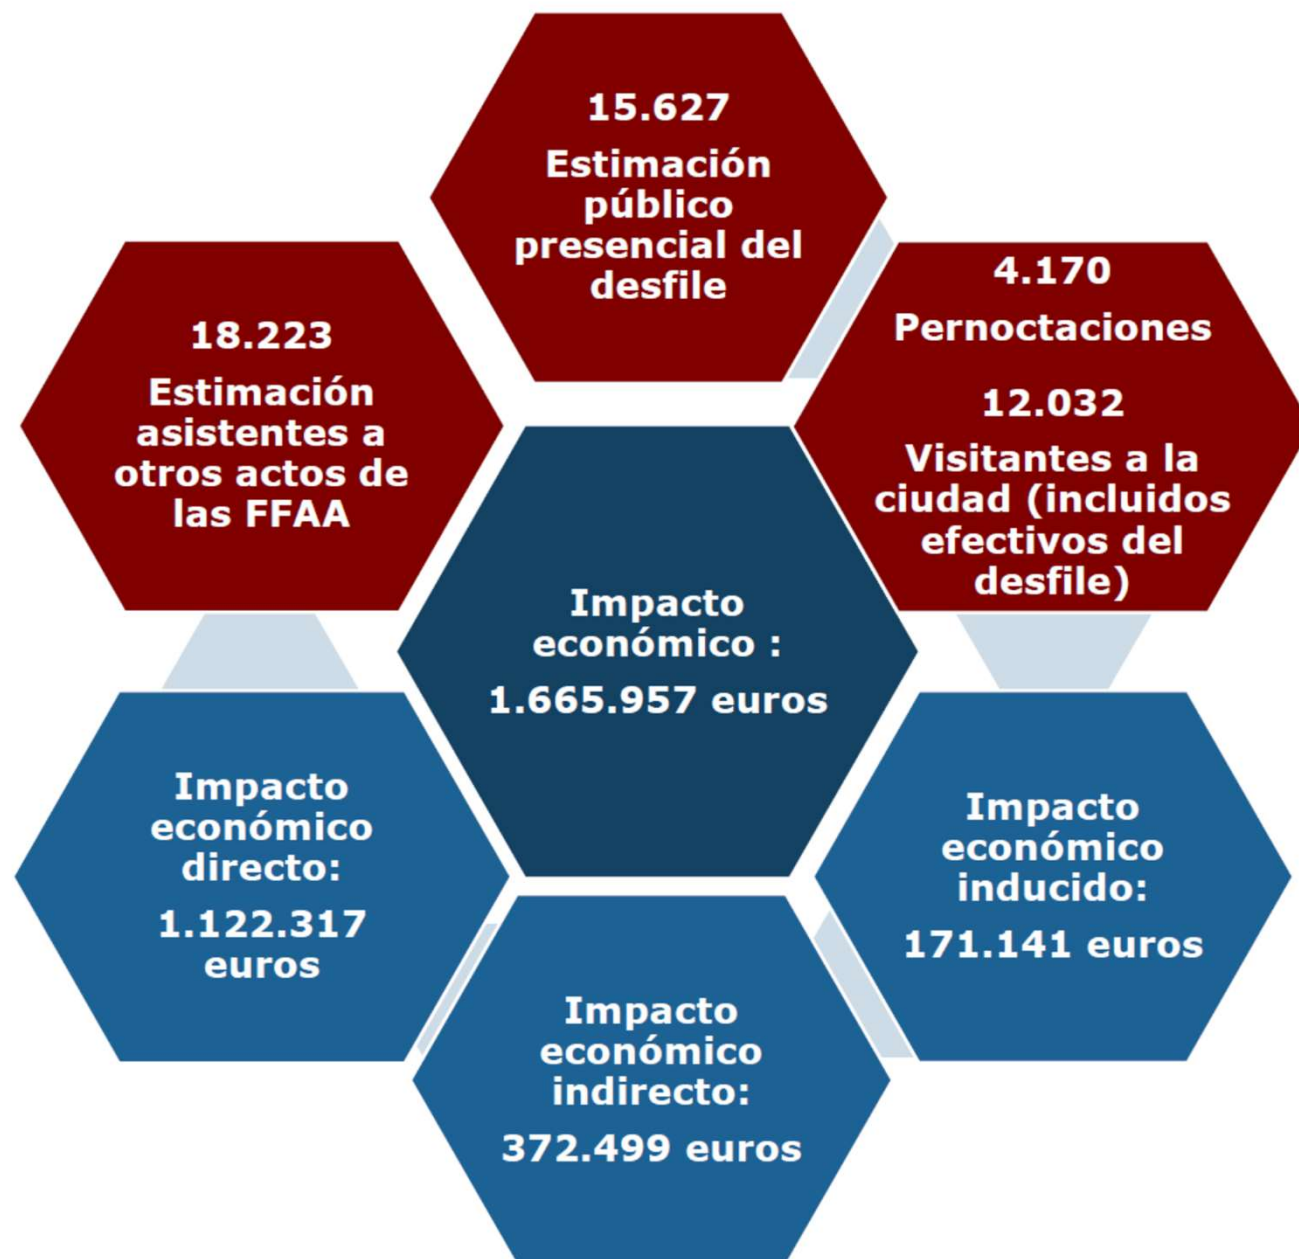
15.627
Estimación público presencial del desfile

18.223
Estimación asistentes a otros actos de las FFAA

4.170
Pernoctaciones

12.032
Visitantes a la ciudad (incluidos efectivos del desfile)

Impacto económico :
1.665.957 euros

Impacto económico directo:
1.122.317 euros

Impacto económico inducido:
171.141 euros

Impacto económico indirecto:
372.499 euros